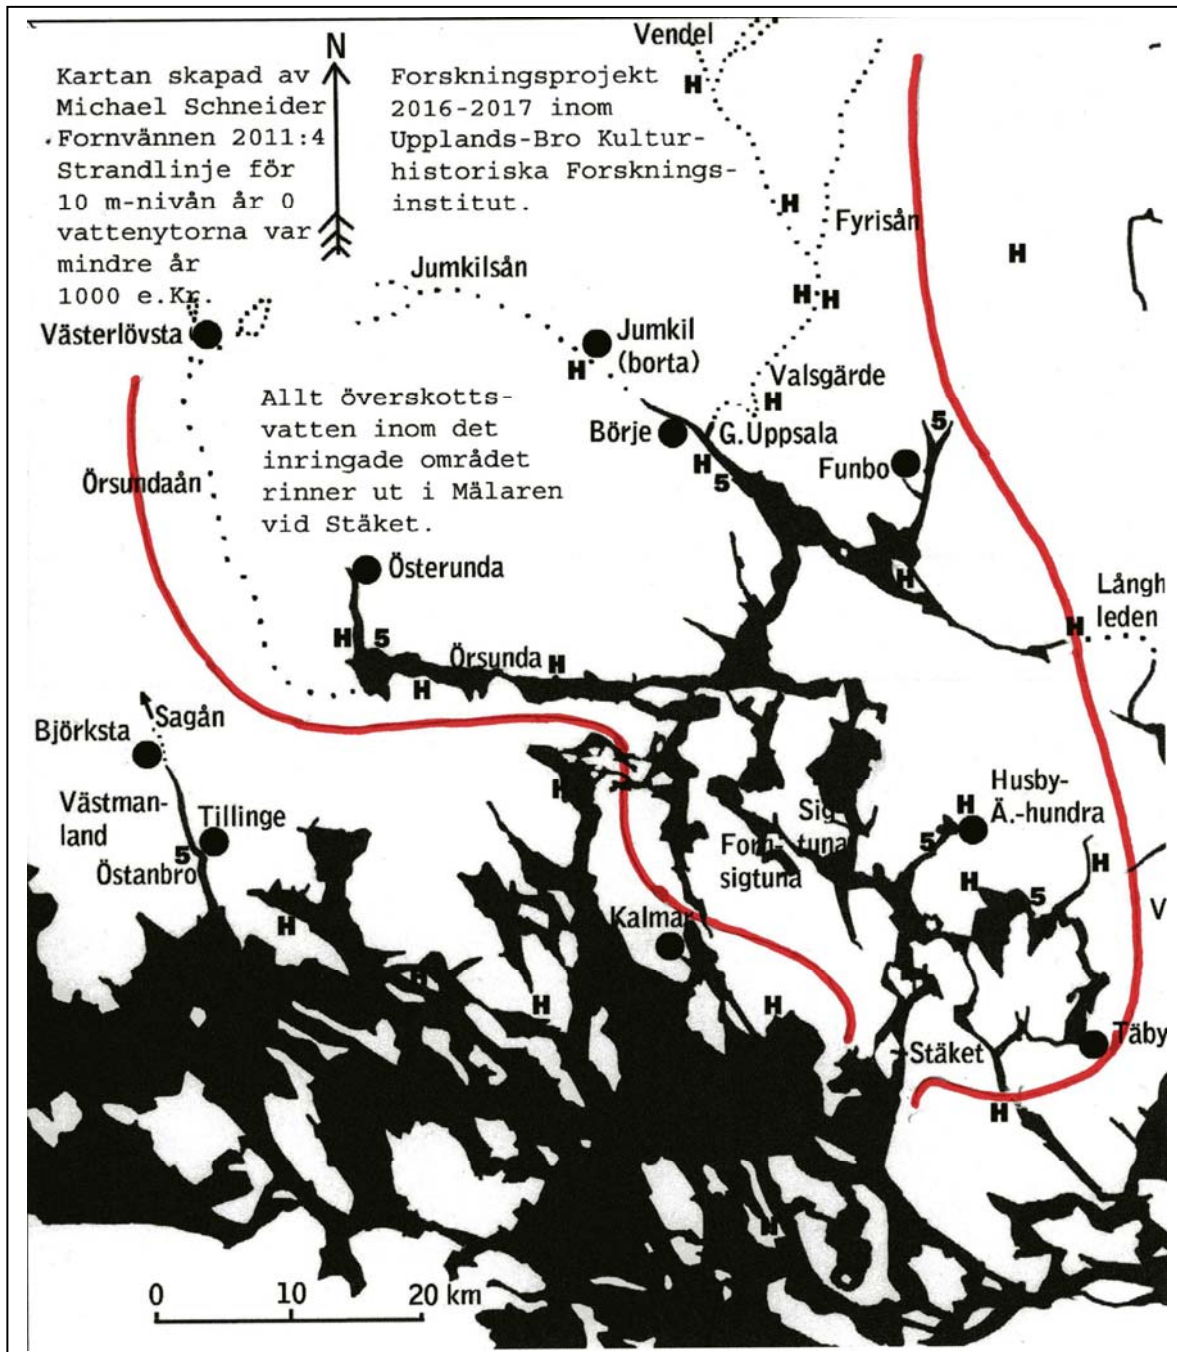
Kartan skapad av Michael Schneider Fornvännen 2011:4 Strandlinje för 10 m-nivån år 0 vattenytorna var mindre år 1000 e.Kr.

N

Forskningsprojekt 2016-2017 inom Upplands-Bro Kulturhistoriska Forskningsinstitut.

Vendel
H
H
Fyrisån
H
H H
Jumkilsån
Västerlövsta
Jumkil (borta)
H
Valsgärde
H
Allt överskottsvatten inom det inringade området rinner ut i Mälaren vid Stäket.
Börje
G.Uppsala
5
Funbo
H
5
Örsundaån
Österunda
H
Långh leden
H 5
H
Örsunda H
H
Björksta
Sagån
Västmanland
Tillinge
5
Östanbro
H
H
Sigtuna
Fornsigtuna
Husby-Ä.-hundra
H
5
H
H
5
V
Kalmar
H
H
Stäket
Täby
H
H
0
10
20 km